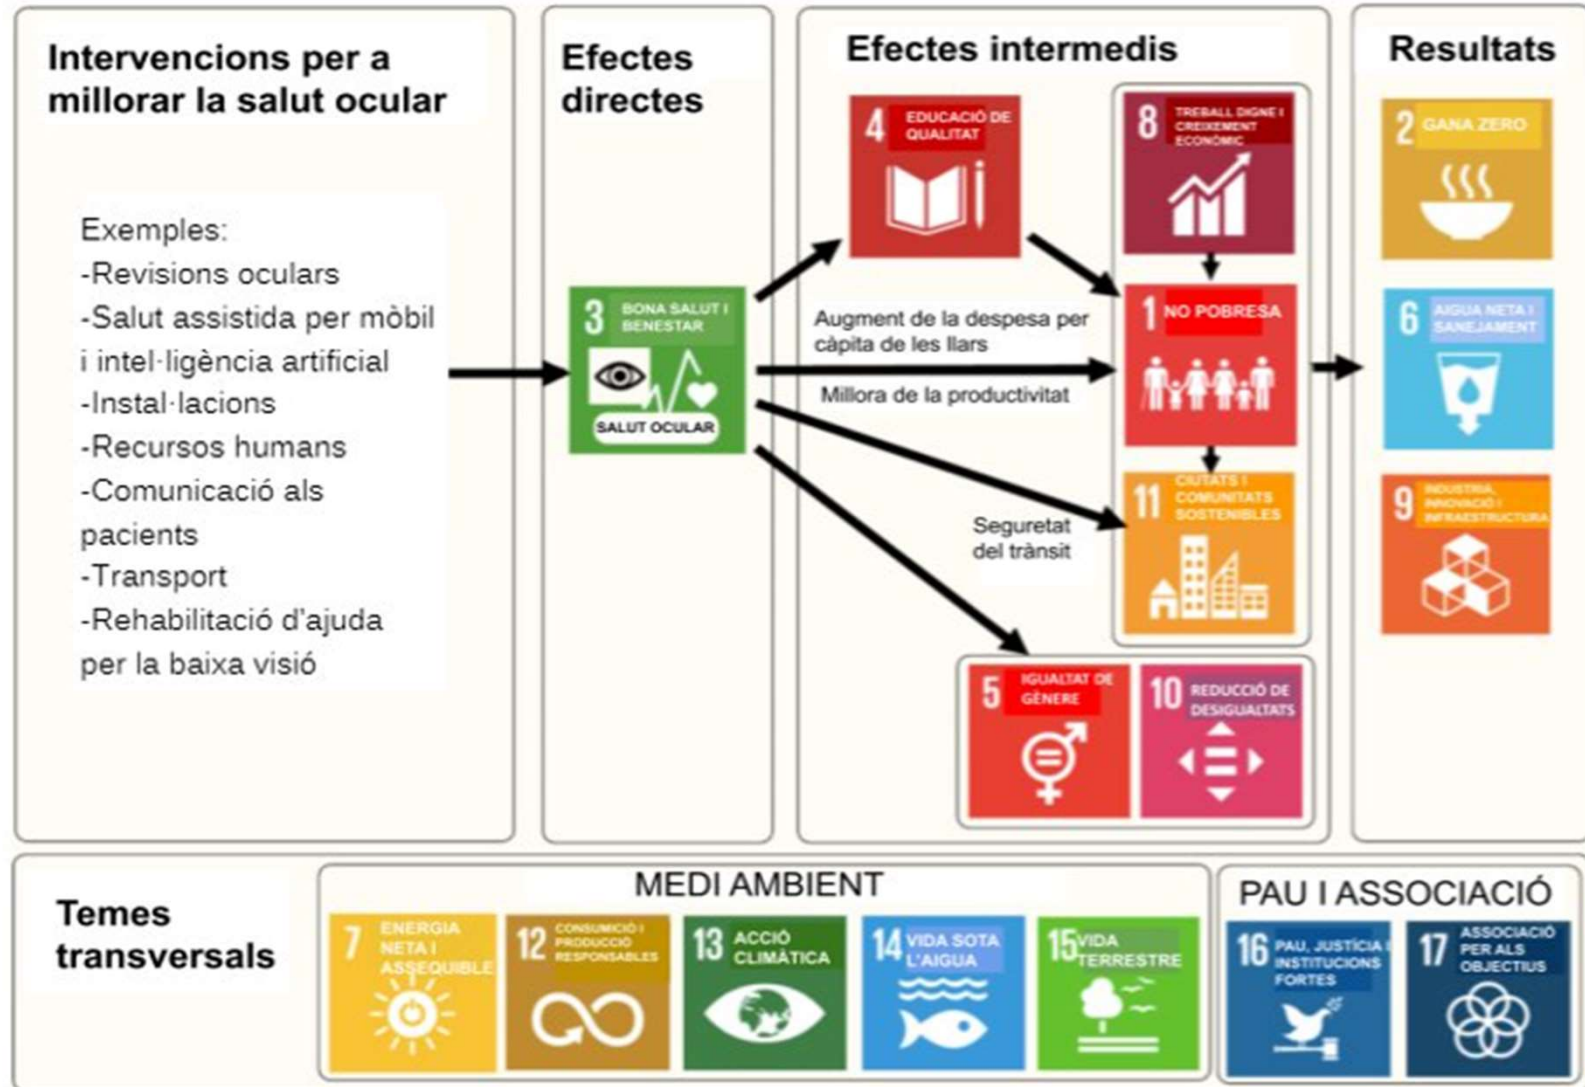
Intervencions per a millorar la salut ocular

Exemples:
-Revisions oculars
-Salut assistida per mòbil i intel·ligència artificial
-Instal·lacions
-Recursos humans
-Comunicació als pacients
-Transport
-Rehabilitació d'ajuda per la baixa visió

Efectes directes

3 BONA SALUT I BENESTAR
SALUT OCULAR

Efectes intermedis

4 EDUCACIÓ DE QUALITAT

8 TREBALL DIGNE I CREIXEMENT ECONÒMIC

Augment de la despesa per càpita de les llars

Millora de la productivitat

1 NO POBRESA

Seguretat del trànsit

11 CIUTATS I COMUNITATS SOSTENIBLES

5 IGUALTAT DE GÈNERE

10 REDUCCIÓ DE DESIGUALTATS

Resultats

2 GANA ZERO

6 AIGUA NETA I SANEJAMENT

9 INDÚSTRIA, INNOVACIÓ I INFRAESTRUCTURA

Temes transversals

MEDI AMBIENT

7 ENERGIA NETA I ASSEQUIBLE

12 CONSUMICIÓ I PRODUCCIÓ RESPONSABLES

13 ACCIÓ CLIMÀTICA

14 VIDA SOTA L'AIGUA

15 VIDA TERRESTRE

PAU I ASSOCIACIÓ

16 PAU, JUSTÍCIA I INSTITUCIONS FORTES

17 ASSOCIACIÓ PER ALS OBJECTIUS